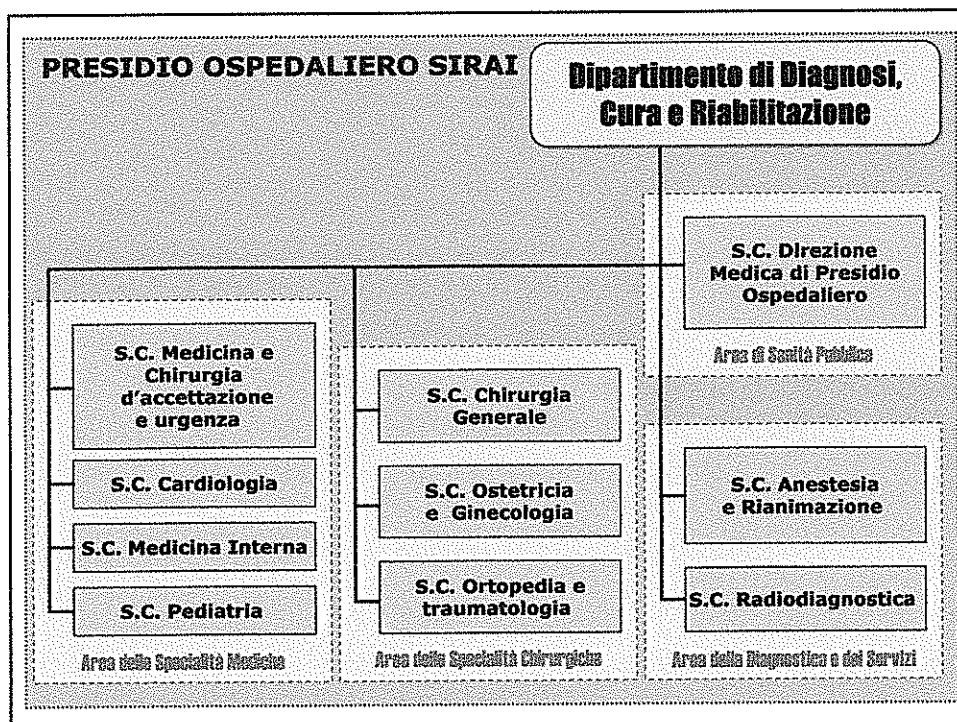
PRESIDIO OSPEDALIERO SIRAI

Dipartimento di Diagnosi, Cura e Riabilitazione

S.C. Direzione Medica di Presidio Ospedaliero

Area di Sanità Pubblica

S.C. Medicina e Chirurgia d'accettazione e urgenza

S.C. Cardiologia

S.C. Medicina Interna

S.C. Pediatria

Area delle Specialità Mediche

S.C. Chirurgia Generale

S.C. Ostetricia e Ginecologia

S.C. Ortopedia e traumatologia

Area delle Specialità Chirurgiche

S.C. Anestesia e Rianimazione

S.C. Radiodiagnostica

Area della Diagnostica e dei Servizi